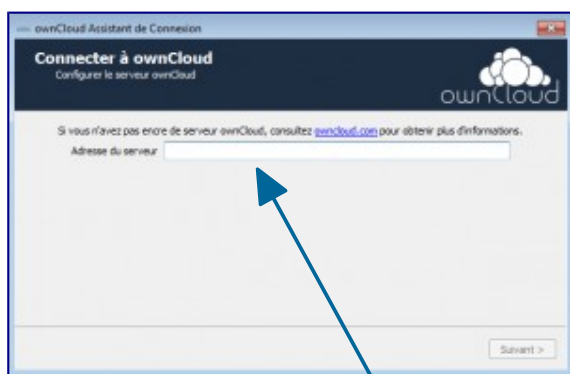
ownCloud Assistant de Connexion

Connecter à ownCloud
Configurer le serveur ownCloud

ownCloud

Si vous n'avez pas encre de serveur ownCloud, consultez owncloud.com pour obtenir plus d'informations.

Adresse du serveur

Suivant >